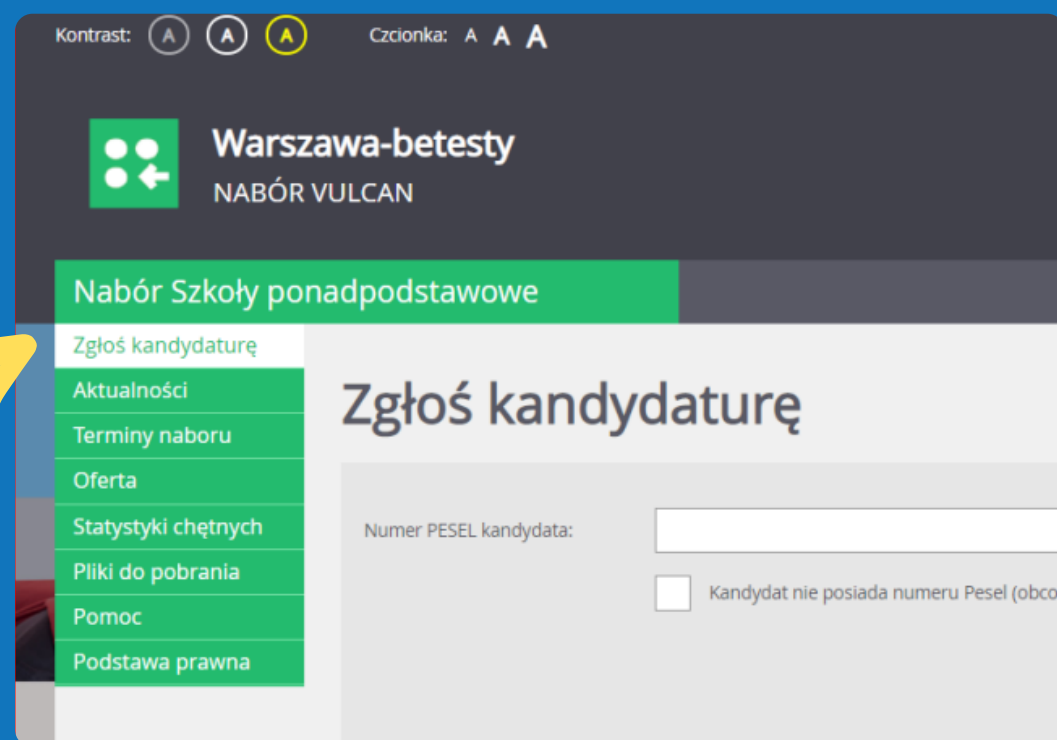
Kontrast: A A A Czcionka: A A A

Warszawa-betesty
NABÓR VULCAN

Nabór Szkoły ponadpodstawowe

Zgłoś kandydaturę
Aktualności
Terminy naboru
Oferta
Statystyki chętnych
Pliki do pobrania
Pomoc
Podstawa prawna

Zgłoś kandydaturę

Numer PESEL kandydata:

Kandydat nie posiada numeru Pesel (obco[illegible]